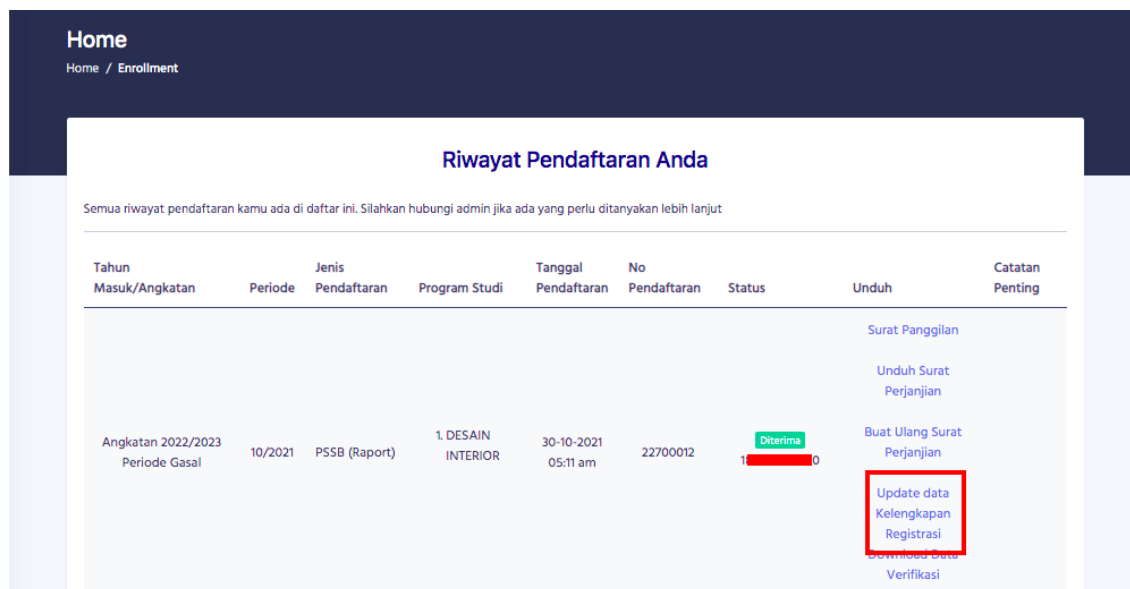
Home

Home / Enrollment

Riwayat Pendaftaran Anda

Semua riwayat pendaftaran kamu ada di daftar ini. Silahkan hubungi admin jika ada yang perlu ditanyakan lebih lanjut

| Tahun Masuk/Angkatan | Periode | Jenis Pendaftaran | Program Studi | Tanggal Pendaftaran | No Pendaftaran | Status | Unduh | Catatan Penting |
|---|---|---|---|---|---|---|---|---|
| Angkatan 2022/2023 Periode Gasal | 10/2021 | PSSB (Raport) | 1. DESAIN INTERIOR | 30-10-2021 05:11 am | 22700012 | Diterima 1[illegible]0 | Surat Panggilan Unduh Surat Perjanjian Buat Ulang Surat Perjanjian Update data Kelengkapan Registrasi Download Data Verifikasi | |